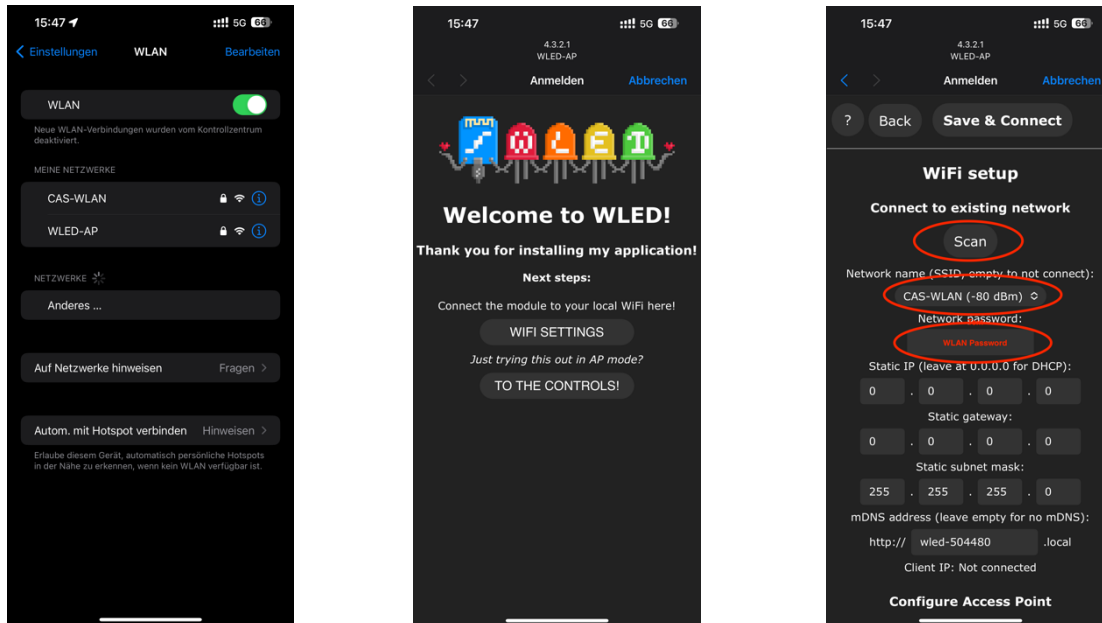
15:47 5G 66

Einstellungen WLAN Bearbeiten

WLAN

Neue WLAN-Verbindungen wurden vom Kontrollzentrum deaktiviert.

MEINE NETZWERKE

CAS-WLAN

WLED-AP

NETZWERKE

Anderes ...

Auf Netzwerke hinweisen Fragen

Autom. mit Hotspot verbinden Hinweisen

Erlaube diesem Gerät, automatisch persönliche Hotspots in der Nähe zu erkennen, wenn kein WLAN verfügbar ist.

15:47 5G 66

4.3.2.1
WLED-AP

Anmelden Abbrechen

WLED

Welcome to WLED!

Thank you for installing my application!

Next steps:

Connect the module to your local WiFi here!

WIFI SETTINGS

Just trying this out in AP mode?

TO THE CONTROLS!

15:47 5G 66

4.3.2.1
WLED-AP

Anmelden Abbrechen

? Back Save & Connect

WiFi setup

Connect to existing network

Scan

Network name (SSID, empty to not connect):

CAS-WLAN (-80 dBm)

Network password:

WLAN Password

Static IP (leave at 0.0.0.0 for DHCP):

0 . 0 . 0 . 0

Static gateway:

0 . 0 . 0 . 0

Static subnet mask:

255 . 255 . 255 . 0

mDNS address (leave empty for no mDNS):

http:// wled-504480 .local

Client IP: Not connected

Configure Access Point